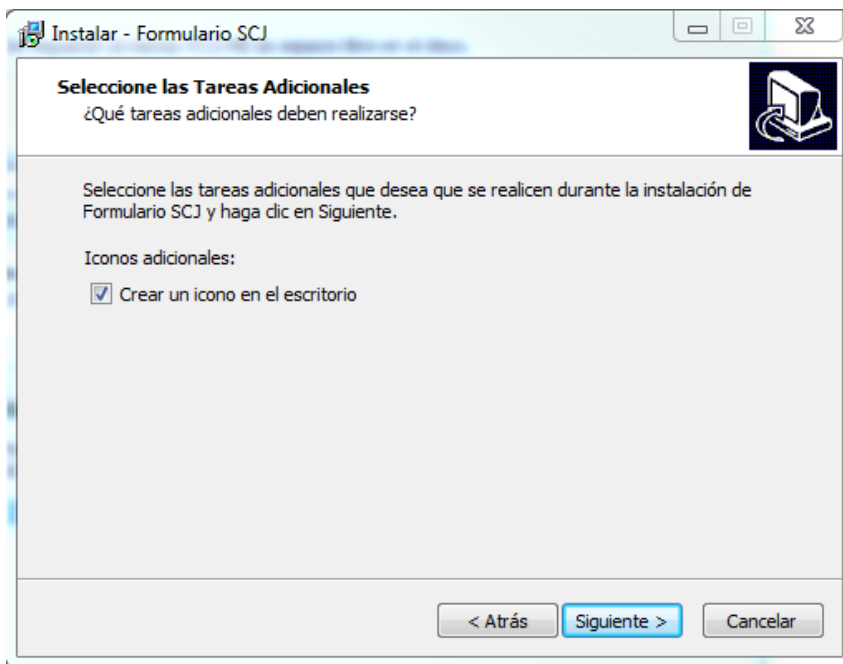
Instalar - Formulario SCJ

Seleccione las Tareas Adicionales
¿Qué tareas adicionales deben realizarse?

Seleccione las tareas adicionales que desea que se realicen durante la instalación de Formulario SCJ y haga clic en Siguiente.

Iconos adicionales:

Crear un icono en el escritorio

< Atrás
Siguiente >
Cancelar